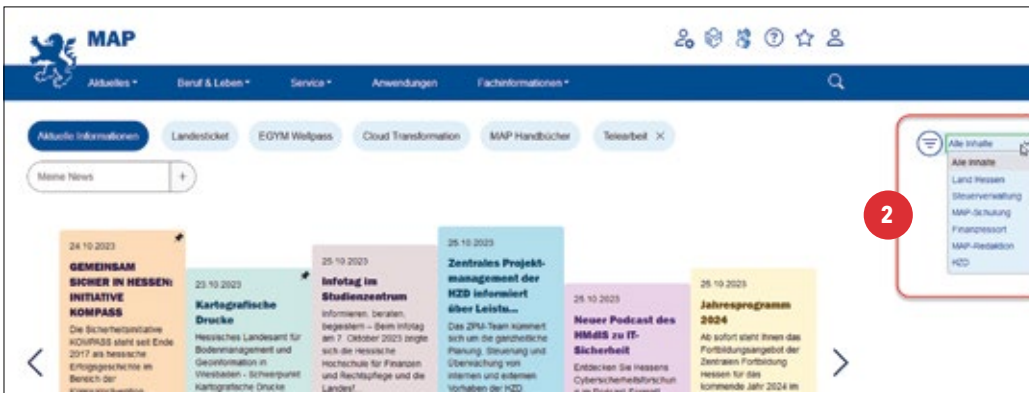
MAP

Aktuelles ▾ Beruf & Leben ▾ Service ▾ Anwendungen Fachinformationen ▾

Aktuelle Informationen Landesticket EGYM Wellpass Cloud Transformation MAP Handbücher Telearbeit ✕

Meine News +

Alle Inhalte
Alle Inhalte
Land Hessen
Steuerverwaltung
MAP-Schulung
Finanzressort
MAP-Redaktion
HZD

2

24.10.2023
GEMEINSAM SICHER IN HESSEN: INITIATIVE KOMPASS
Die Sicherheitsinitiative KOMPASS steht seit Ende 2017 als hessische Erfolgsgeschichte im Bereich der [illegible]

23.10.2023
Kartografische Drucke
Hessisches Landesamt für Bodenmanagement und Geoinformation in Wiesbaden - Schwerpunkt Kartografische Drucke

25.10.2023
Infotag im Studienzentrum
Informieren, beraten, begeistern – Beim Infotag am 7. Oktober 2023 zeigte sich die Hessische Hochschule für Finanzen und Rechtspflege und ihr Landes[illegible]

25.10.2023
Zentrales Projektmanagement der HZD informiert über Leistu...
Das ZPM-Team kümmert sich um die ganzheitliche Planung, Steuerung und Überwachung von internen und externen Vorhaben der HZD

25.10.2023
Neuer Podcast des HMdIS zu IT-Sicherheit
Entdecken Sie Hessens Cybersicherheitsforschung im Podcast-Format

25.10.2023
Jahresprogramm 2024
Ab sofort steht Ihnen das Fortbildungsangebot der Zentralen Fortbildung Hessen für das kommende Jahr 2024 im